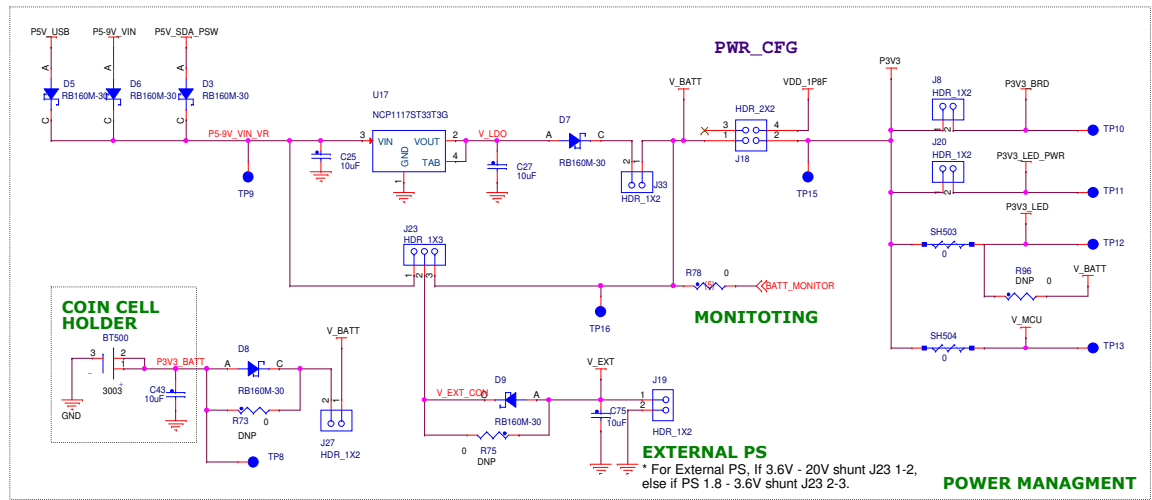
PWR_CFG

P5V_USB
P5-9V_VIN
P5V_SDA_PSW
A
A
A
D5
RB160M-30
D6
RB160M-30
D3
RB160M-30
C
C
C
P5-9V_VIN_VR
TP9
C25
10uF
U17
NCP1117ST33T3G
3
VIN
VOUT
2
GND
TAB
4
1
V_LDO
C27
10uF
D7
A
C
RB160M-30
2
1
J33
HDR_1X2
V_BATT
VDD_1P8F
HDR_2X2
X
1
3
4
2
J18
TP15
P3V3
J8
HDR_1X2
P3V3_BRD
TP10
J20
HDR_1X2
P3V3_LED_PWR
TP11
P3V3_LED
SH503
0
TP12
R96
DNP
0
V_BATT
V_MCU
SH504
0
TP13

J23
HDR_1X3
1
2
3
R78
0
BATT_MONITOR
TP16
MONITOTING

COIN CELL HOLDER
BT500
3
2
1
3003
GND
P3V3_BATT
D8
A
C
RB160M-30
C43
10uF
R73
0
DNP
TP8
V_BATT
2
1
J27
HDR_1X2

V_EXT_CON
D9
C
A
RB160M-30
R75
0
DNP
V_EXT
C75
10uF
J19
1
2
HDR_1X2

EXTERNAL PS
* For External PS, If 3.6V - 20V shunt J23 1-2, else if PS 1.8 - 3.6V shunt J23 2-3.

POWER MANAGMENT